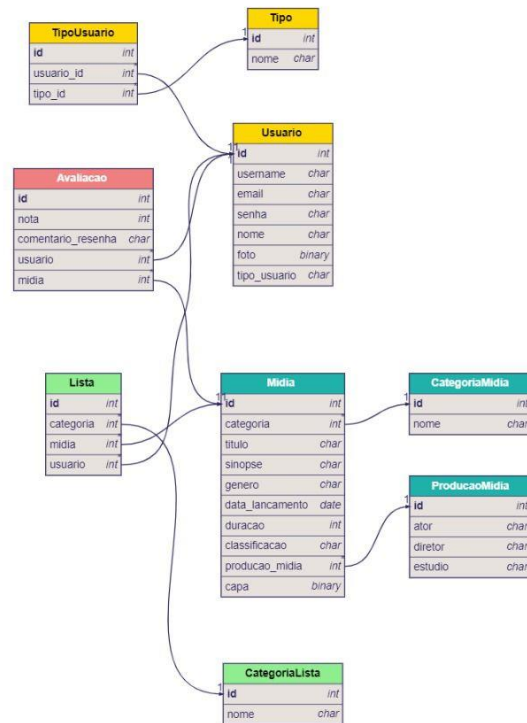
TipoUsuario

| id | int |
|---|---|
| usuario_id | int |
| tipo_id | int |

Tipo

| id | int |
|---|---|
| nome | char |

Usuario

| id | int |
|---|---|
| username | char |
| email | char |
| senha | char |
| nome | char |
| foto | binary |
| tipo_usuario | char |

Avaliacao

| id | int |
|---|---|
| nota | int |
| comentario_resenha | char |
| usuario | int |
| midia | int |

Lista

| id | int |
|---|---|
| categoria | int |
| midia | int |
| usuario | int |

Midia

| id | int |
|---|---|
| categoria | int |
| titulo | char |
| sinopse | char |
| genero | char |
| data_lancamento | date |
| duracao | int |
| classificacao | char |
| producao_midia | int |
| capa | binary |

CategoriaMidia

| id | int |
|---|---|
| nome | char |

ProducaoMidia

| id | int |
|---|---|
| ator | char |
| diretor | char |
| estudio | char |

CategoriaLista

| id | int |
|---|---|
| nome | char |

1 1 1 1 1 1 1